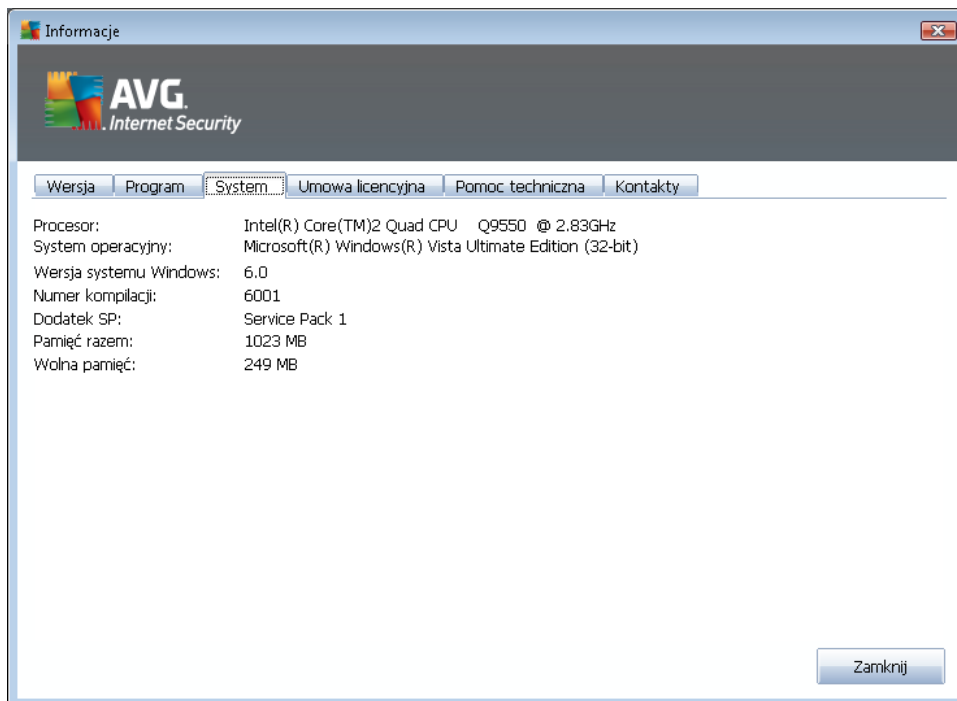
Informacje

AVG.
Internet Security

Wersja | Program | System | Umowa licencyjna | Pomoc techniczna | Kontakty

| | |
|---|---|
| Procesor: | Intel(R) Core(TM)2 Quad CPU Q9550 @ 2.83GHz |
| System operacyjny: | Microsoft(R) Windows(R) Vista Ultimate Edition (32-bit) |
| Wersja systemu Windows: | 6.0 |
| Numer kompilacji: | 6001 |
| Dodatek SP: | Service Pack 1 |
| Pamięć razem: | 1023 MB |
| Wolna pamięć: | 249 MB |

Zamknij